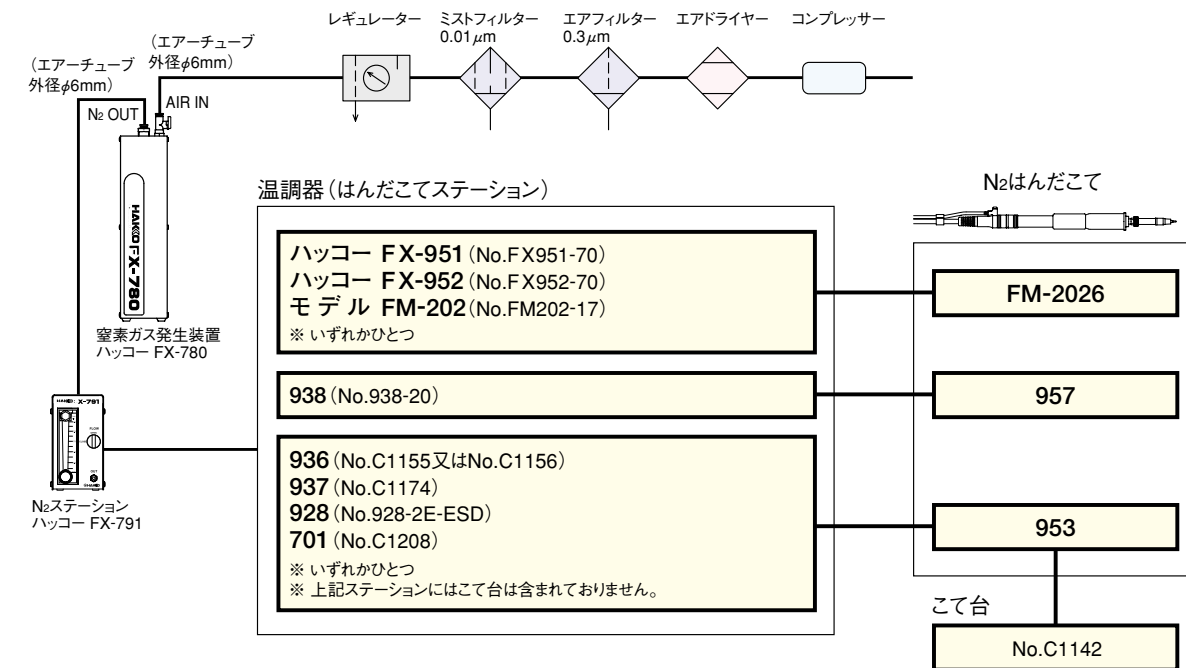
レギュレーター　ミストフィルター $0.01\mu m$　エアフィルター $0.3\mu m$　エアドライヤー　コンプレッサー

（エアーチューブ 外径$\phi$6mm）

（エアーチューブ 外径$\phi$6mm）

$N_2$ OUT

AIR IN

HAKKO FX-780

窒素ガス発生装置
ハッコー FX-780

温調器（はんだこてステーション）

ハッコー **FX-951**（No.FX951-70）
ハッコー **FX-952**（No.FX952-70）
モ デ ル **FM-202**（No.FM202-17）
※ いずれかひとつ

**938**（No.938-20）

**936**（No.C1155又はNo.C1156）
**937**（No.C1174）
**928**（No.928-2E-ESD）
**701**（No.C1208）
※ いずれかひとつ
※ 上記ステーションにはこて台は含まれておりません。

$N_2$はんだこて

FM-2026

957

953

こて台

No.C1142

HAKKO X-791

FLOW

OUT

$N_2$ステーション
ハッコー FX-791